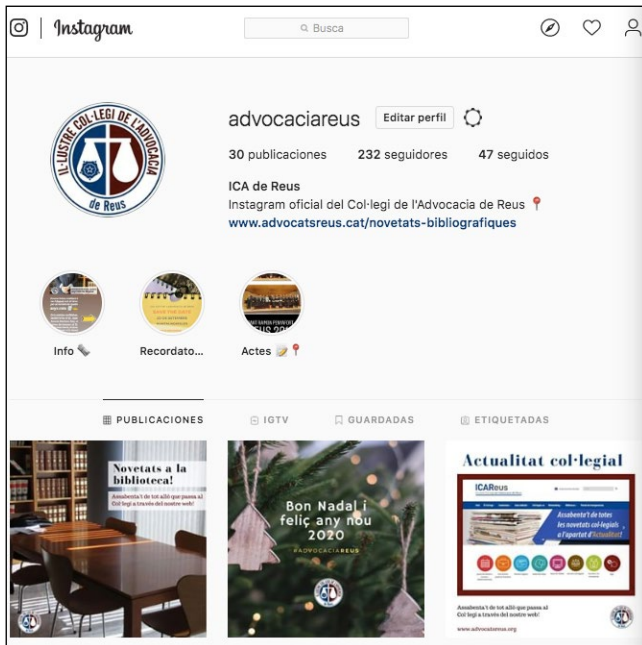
Instagram

Busca

IL·LUSTRE COL·LEGI DE L'ADVOCACIA de Reus

advocaciareus Editar perfil

30 publicaciones 232 seguidores 47 seguidos

ICA de Reus
Instagram oficial del Col·legi de l'Advocacia de Reus 📍
www.advocatsreus.cat/novetats-bibliografiques

Info 🗞️ Recordato... Actes 📝📍

PUBLICACIONES IGTV GUARDADAS ETIQUETADAS

Novetats a la biblioteca!
Assabenta't de tot allò que passa al Col·legi a través del nostre web!

Bon Nadal i feliç any nou 2020
#ADVOCACIAREUS

Actualitat col·legial
ICAReus
Assabenta't de totes les novetats col·legials a l'apartat d'Actualitat!
Assabenta't de tot allò que passa al Col·legi a través del nostre web!
www.advocatsreus.org